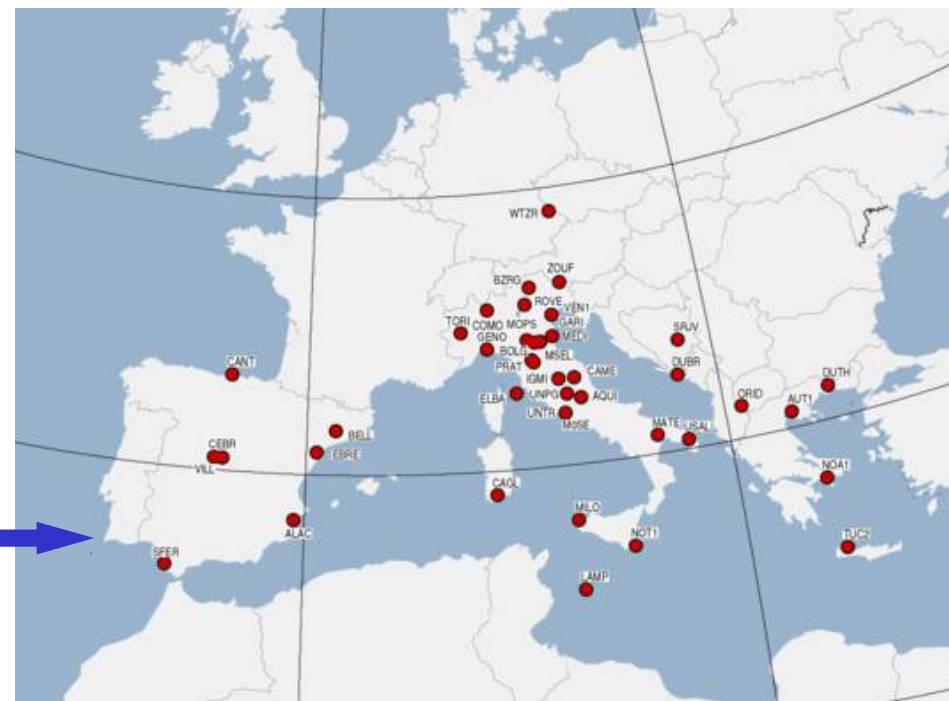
WTZR
ZOUF
BZRG
ROVE
VEN1
TORI
COMO
MOPS
GARI
MEDI
GENO
BOLG
SRJV
CANT
PRAT
MSEL
DUBR
IGMI
CAME
ELBA
UNPG
AQUI
ORID
DUTH
AUT1
UNTR
MOSE
BELL
EBRE
MATE
USAL
CEBR
VILL
NOA1
CAGL
MILO
ALAC
NOT1
TUC2
SFER
LAMP